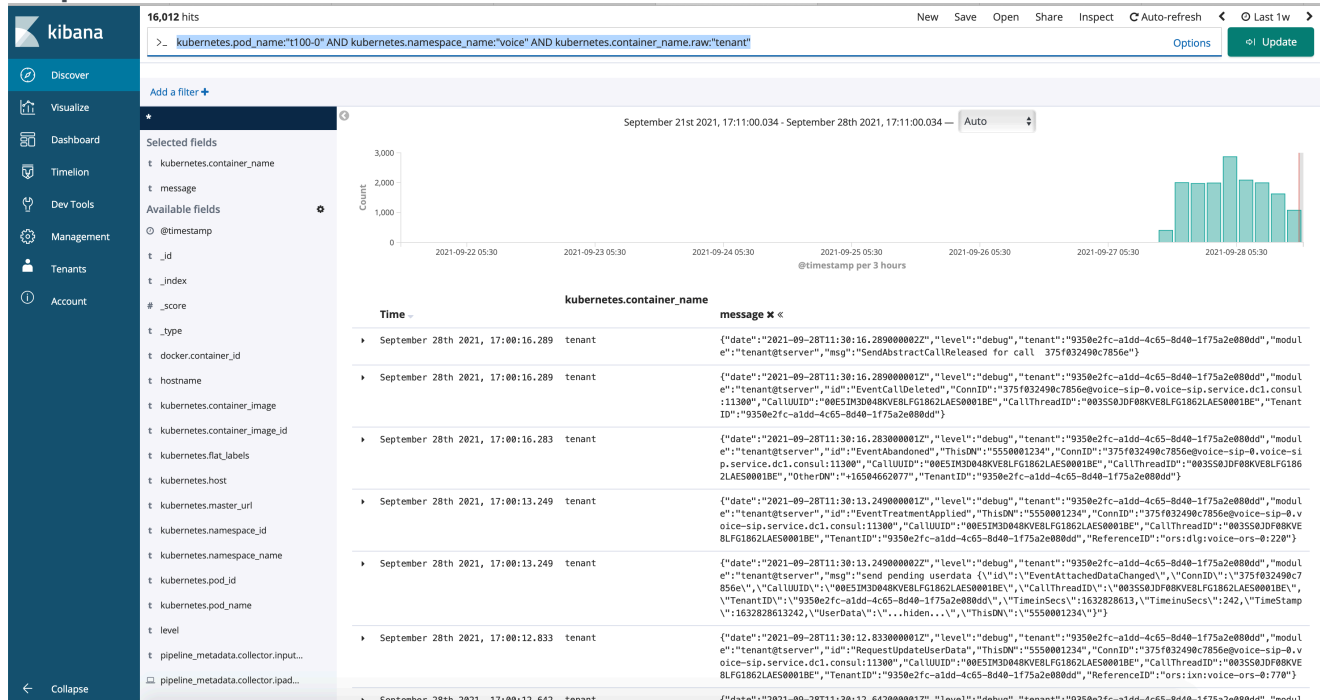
kibana

Discover
Visualize
Dashboard
Timelion
Dev Tools
Management
Tenants
Account

Collapse

16,012 hits

New Save Open Share Inspect Auto-refresh < Last 1w >

>_ kubernetes.pod_name:"t100-0" AND kubernetes.namespace_name:"voice" AND kubernetes.container_name.raw:"tenant"

Options Update

Add a filter +

*

Selected fields
t kubernetes.container_name
t message
Available fields
@timestamp
t _id
t _index
# _score
t _type
t docker.container_id
t hostname
t kubernetes.container_image
t kubernetes.container_image_id
t kubernetes.flat_labels
t kubernetes.host
t kubernetes.master_url
t kubernetes.namespace_id
t kubernetes.namespace_name
t kubernetes.pod_id
t kubernetes.pod_name
t level
t pipeline_metadata.collector.input...
pipeline_metadata.collector.ipad...

September 21st 2021, 17:11:00.034 - September 28th 2021, 17:11:00.034 — Auto

3,000
2,000
1,000
0
Count

2021-09-22 05:30 2021-09-23 05:30 2021-09-24 05:30 2021-09-25 05:30 2021-09-26 05:30 2021-09-27 05:30 2021-09-28 05:30
@timestamp per 3 hours

| Time | kubernetes.container_name | message |
|---|---|---|
| September 28th 2021, 17:00:16.289 | tenant | {"date":"2021-09-28T11:30:16.289000002Z","level":"debug","tenant":"9350e2fc-a1dd-4c65-8d40-1f75a2e080dd","module":"tenant@tserver","msg":"SendAbstractCallReleased for call 375f032490c7856e"} |
| September 28th 2021, 17:00:16.289 | tenant | {"date":"2021-09-28T11:30:16.289000001Z","level":"debug","tenant":"9350e2fc-a1dd-4c65-8d40-1f75a2e080dd","module":"tenant@tserver","id":"EventCallDeleted","ConnID":"375f032490c7856e@voice-sip-0.voice-sip.service.dc1.consul:11300","CallUUID":"00E5IM3D048KVE8LFG1862LAES0001BE","CallThreadID":"003SS0JDF08KVE8LFG1862LAES0001BE","TenantID":"9350e2fc-a1dd-4c65-8d40-1f75a2e080dd"} |
| September 28th 2021, 17:00:16.283 | tenant | {"date":"2021-09-28T11:30:16.283000001Z","level":"debug","tenant":"9350e2fc-a1dd-4c65-8d40-1f75a2e080dd","module":"tenant@tserver","id":"EventAbandoned","ThisDN":"5550001234","ConnID":"375f032490c7856e@voice-sip-0.voice-sip.service.dc1.consul:11300","CallUUID":"00E5IM3D048KVE8LFG1862LAES0001BE","CallThreadID":"003SS0JDF08KVE8LFG1862LAES0001BE","OtherDN":"+16504662077","TenantID":"9350e2fc-a1dd-4c65-8d40-1f75a2e080dd"} |
| September 28th 2021, 17:00:13.249 | tenant | {"date":"2021-09-28T11:30:13.249000001Z","level":"debug","tenant":"9350e2fc-a1dd-4c65-8d40-1f75a2e080dd","module":"tenant@tserver","id":"EventTreatmentApplied","ThisDN":"5550001234","ConnID":"375f032490c7856e@voice-sip-0.voice-sip.service.dc1.consul:11300","CallUUID":"00E5IM3D048KVE8LFG1862LAES0001BE","CallThreadID":"003SS0JDF08KVE8LFG1862LAES0001BE","TenantID":"9350e2fc-a1dd-4c65-8d40-1f75a2e080dd","ReferenceID":"ors:dlg:voice-ors-0:220"} |
| September 28th 2021, 17:00:13.249 | tenant | {"date":"2021-09-28T11:30:13.249000002Z","level":"debug","tenant":"9350e2fc-a1dd-4c65-8d40-1f75a2e080dd","module":"tenant@tserver","msg":"send pending userdata {\"id\":\"EventAttachedDataChanged\",\"ConnID\":\"375f032490c7856e\",\"CallUUID\":\"00E5IM3D048KVE8LFG1862LAES0001BE\",\"CallThreadID\":\"003SS0JDF08KVE8LFG1862LAES0001BE\",\"TenantID\":\"9350e2fc-a1dd-4c65-8d40-1f75a2e080dd\",\"TimeinSecs\":1632828613,\"TimeinuSecs\":242,\"TimeStamp\":1632828613242,\"UserData\":\"...hiden...\",\"ThisDN\":\"5550001234\"}"} |
| September 28th 2021, 17:00:12.833 | tenant | {"date":"2021-09-28T11:30:12.833000001Z","level":"debug","tenant":"9350e2fc-a1dd-4c65-8d40-1f75a2e080dd","module":"tenant@tserver","id":"RequestUpdateUserData","ThisDN":"5550001234","ConnID":"375f032490c7856e@voice-sip-0.voice-sip.service.dc1.consul:11300","CallUUID":"00E5IM3D048KVE8LFG1862LAES0001BE","CallThreadID":"003SS0JDF08KVE8LFG1862LAES0001BE","TenantID":"9350e2fc-a1dd-4c65-8d40-1f75a2e080dd","ReferenceID":"ors:ixn:voice-ors-0:770"} |